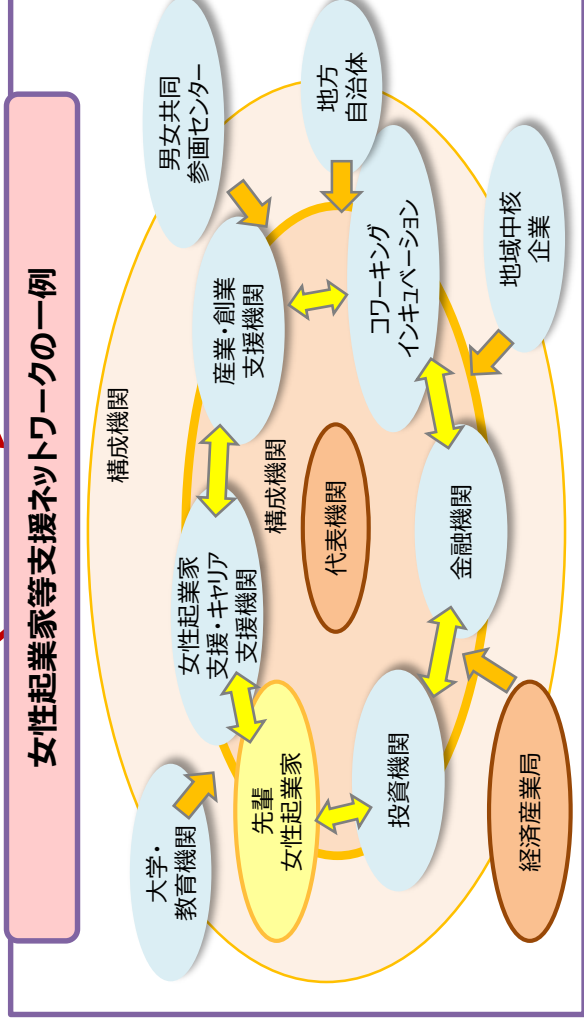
女性起業家等支援ネットワークの一例

男女共同参画センター

地方自治体

地域中核企業

構成機関

産業・創業支援機関

コワーキングインキュベーション

構成機関

代表機関

金融機関

女性起業家支援・キャリア支援機関

先輩女性起業家

投資機関

大学・教育機関

経済産業局